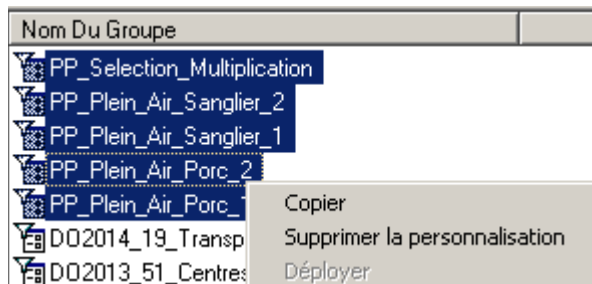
Nom Du Groupe

PP_Selection_Multiplication
PP_Plein_Air_Sanglier_2
PP_Plein_Air_Sanglier_1
PP_Plein_Air_Porc_2
PP_Plein_Air_Porc_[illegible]
DO2014_19_Transp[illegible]
DO2013_51_Centres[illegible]

Copier
Supprimer la personnalisation
Déployer